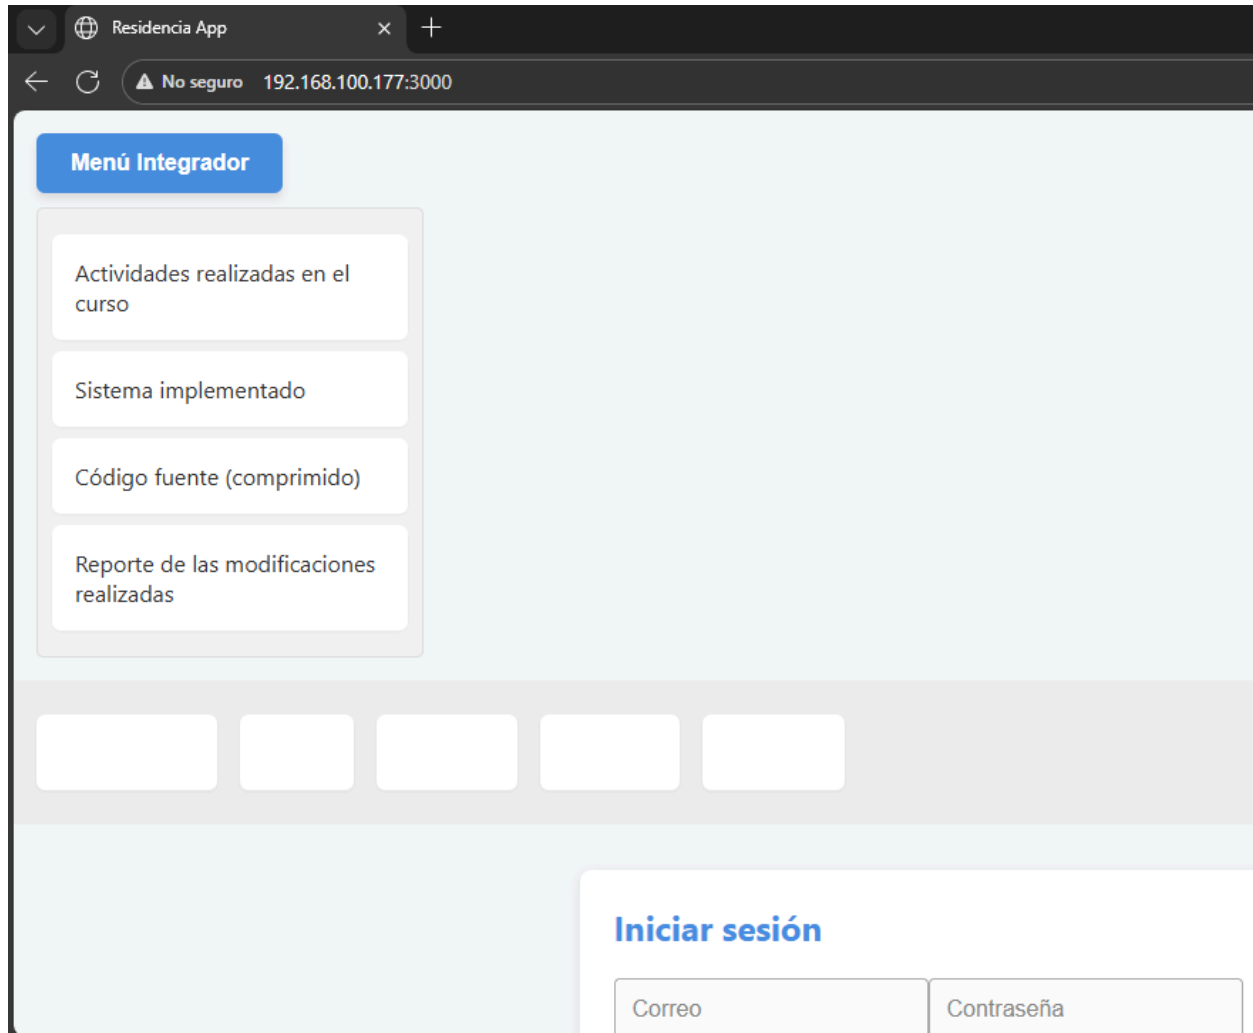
Residencia App

No seguro 192.168.100.177:3000

Menú Integrador

Actividades realizadas en el curso

Sistema implementado

Código fuente (comprimido)

Reporte de las modificaciones realizadas

Iniciar sesión

Correo

Contraseña